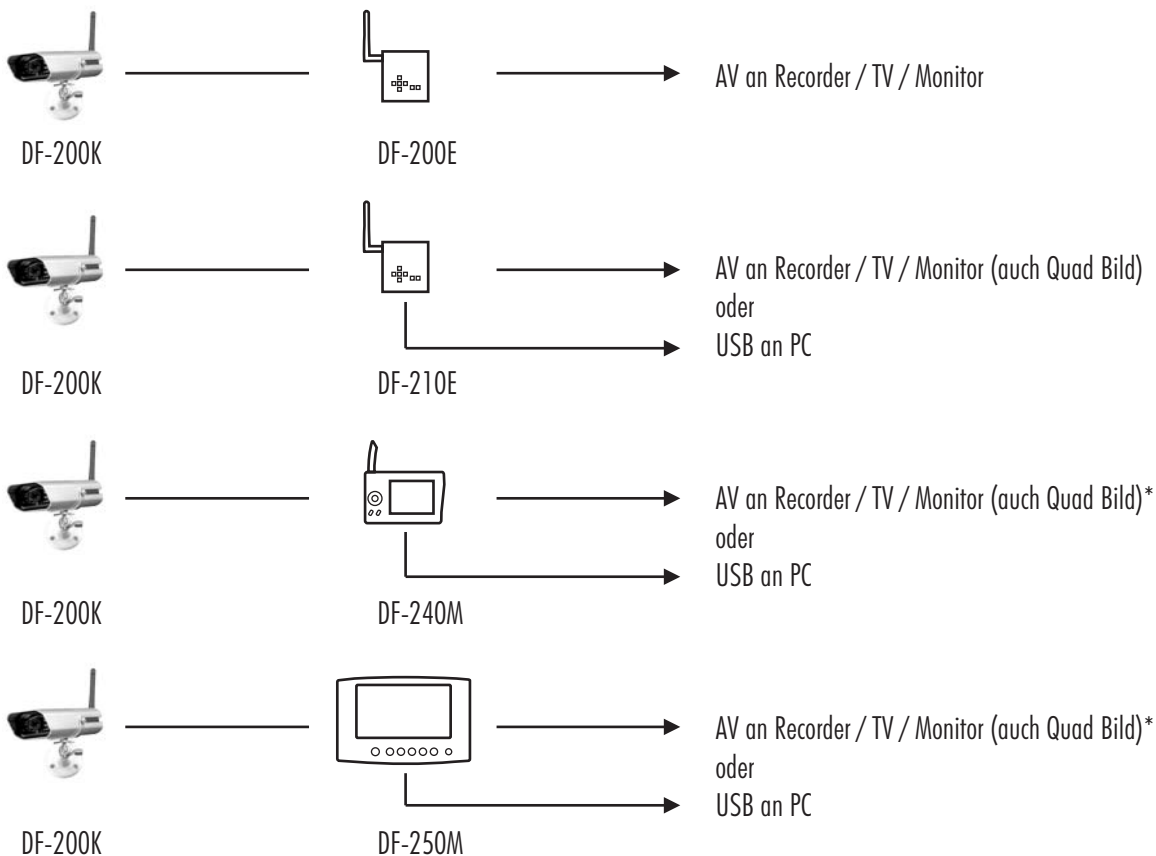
DF-200K

DF-200E

AV an Recorder / TV / Monitor

DF-200K

DF-210E

AV an Recorder / TV / Monitor (auch Quad Bild)
oder
USB an PC

DF-200K

DF-240M

AV an Recorder / TV / Monitor (auch Quad Bild)*
oder
USB an PC

DF-200K

DF-250M

AV an Recorder / TV / Monitor (auch Quad Bild)*
oder
USB an PC